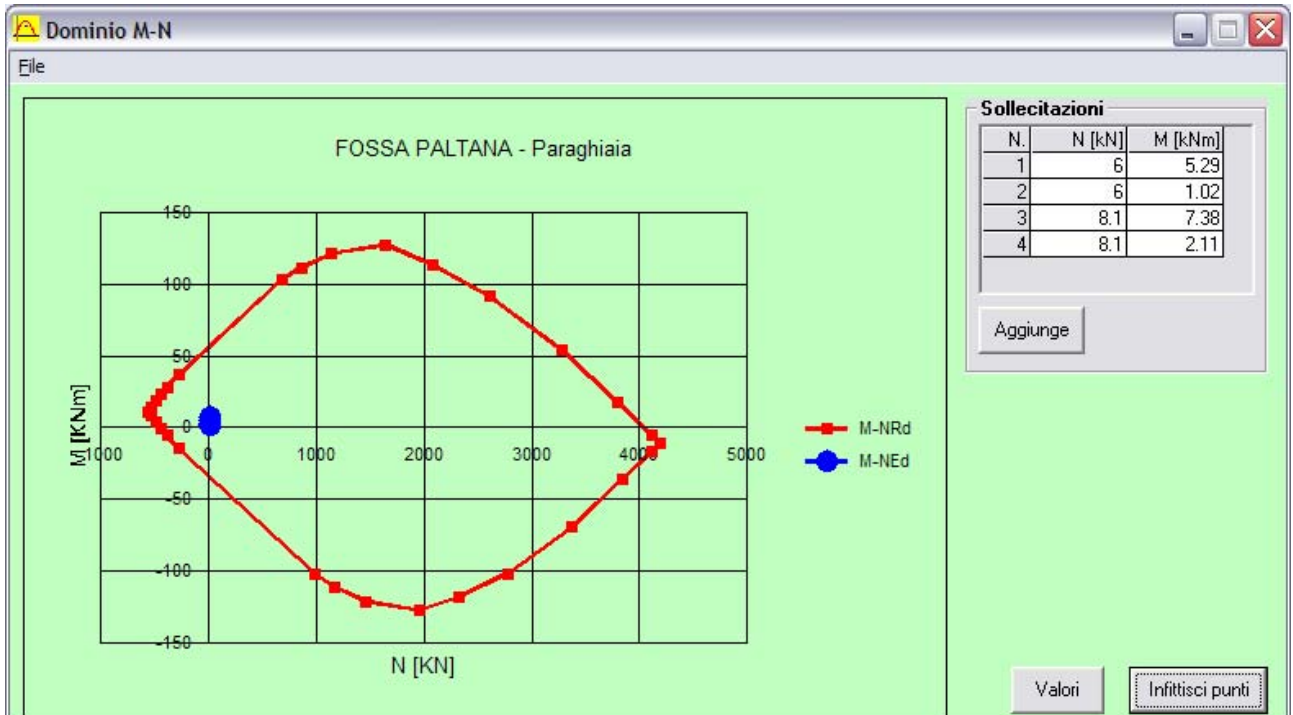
Dominio M-N

File

FOSSA PALTANA - Paraghiaia

150
100
50
0
-50
-100
-150

M [KNm]

-1000 0 1000 2000 3000 4000 5000

N [KN]

M-NRd
M-NEd

Sollecitazioni

| N. | N [kN] | M [kNm] |
|---|---|---|
| 1 | 6 | 5.29 |
| 2 | 6 | 1.02 |
| 3 | 8.1 | 7.38 |
| 4 | 8.1 | 2.11 |

Aggiunge

Valori

Infittisci punti